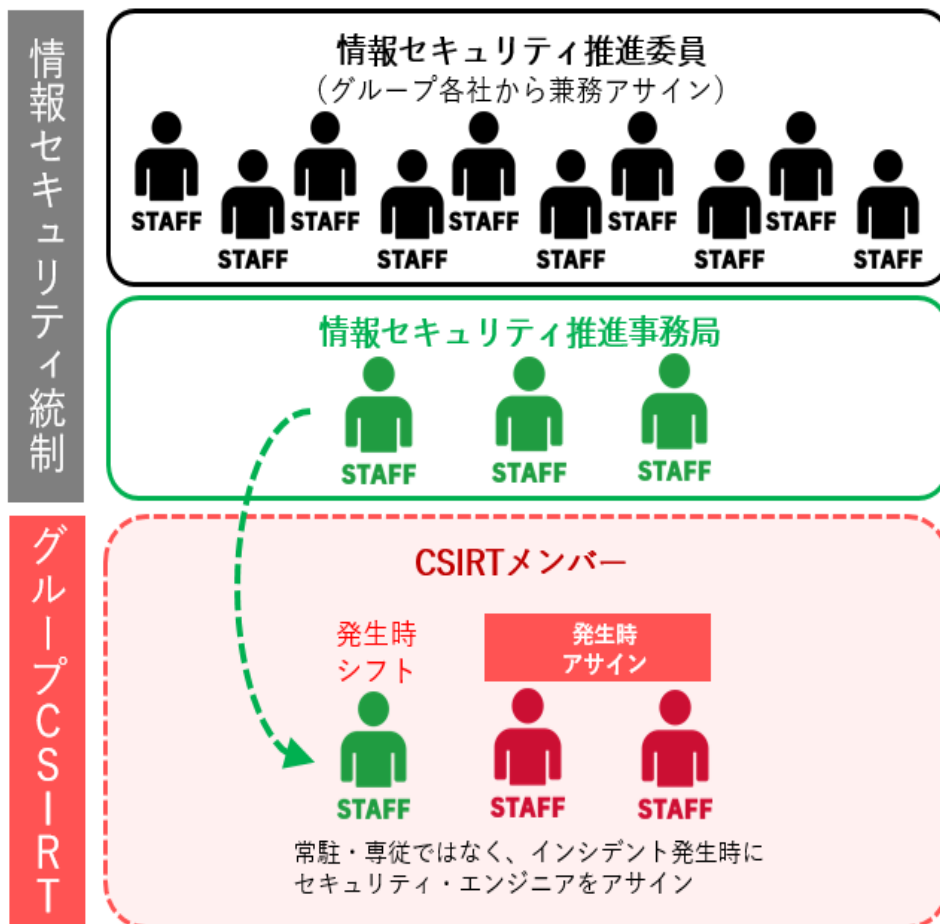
情報セキュリティ統制

情報セキュリティ推進委員
（グループ各社から兼務アサイン）

STAFF STAFF STAFF STAFF STAFF STAFF STAFF STAFF STAFF STAFF STAFF

情報セキュリティ推進事務局

STAFF STAFF STAFF

グループCSIRT

CSIRTメンバー

発生時
シフト

発生時
アサイン

STAFF STAFF STAFF

常駐・専従ではなく、インシデント発生時に
セキュリティ・エンジニアをアサイン